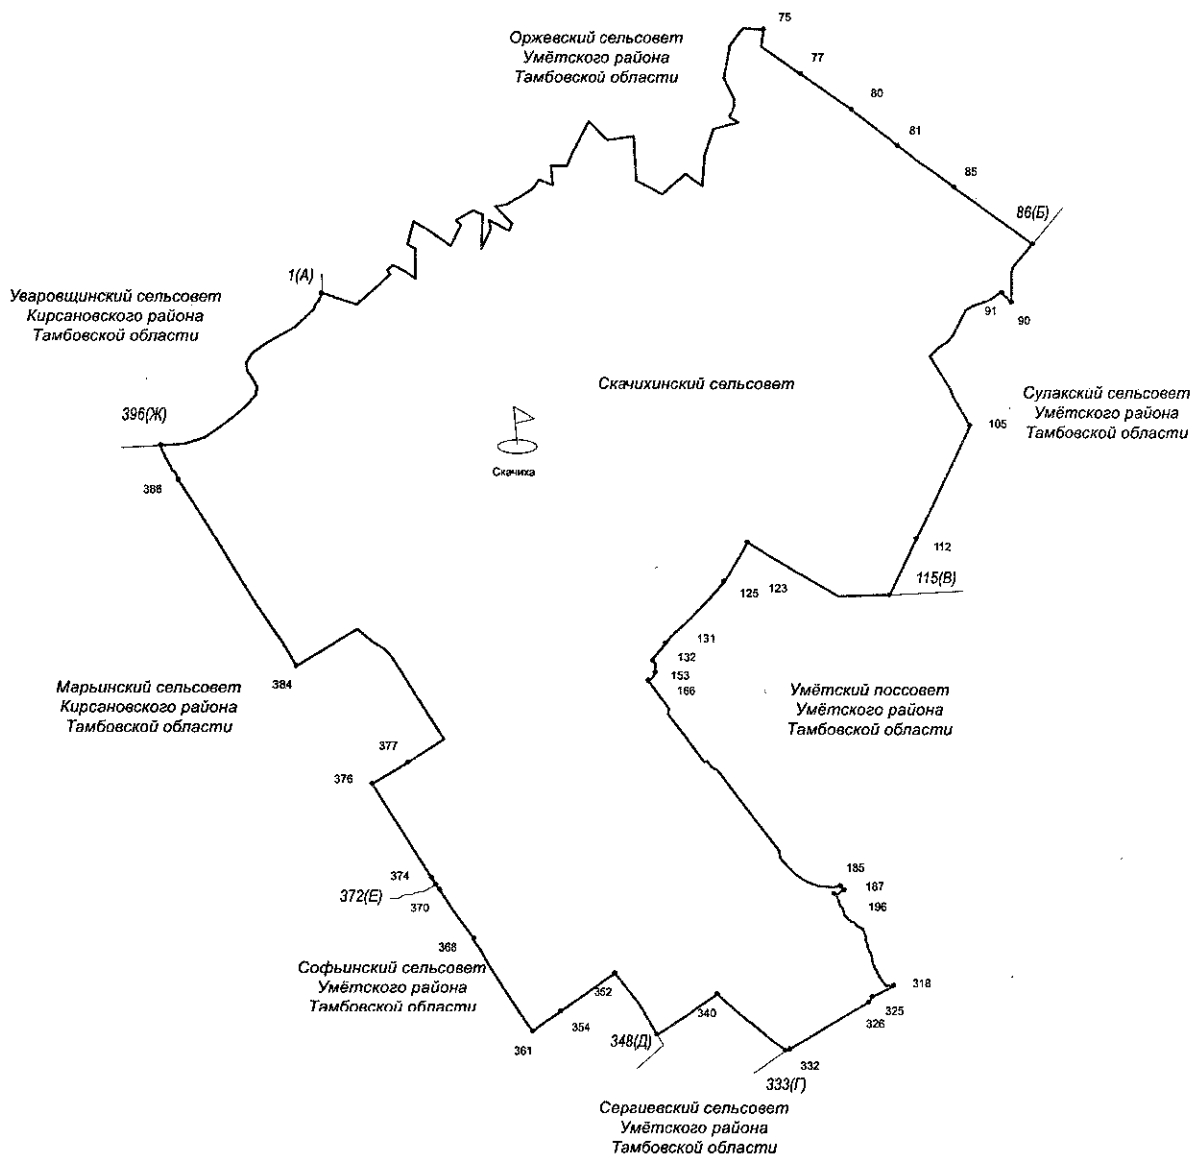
Оржевский сельсовет
Умётского района
Тамбовской области

75
77
80
81
85
86(Б)

Уваровщинский сельсовет
Кирсановского района
Тамбовской области

1(А)

91
90

Скачихинский сельсовет

Сулакский сельсовет
Умётского района
Тамбовской области

396(Ж)
105

Скачиха

388

112
115(В)
125
123
131
132
153
166

Марьинский сельсовет
Кирсановского района
Тамбовской области

384

Умётский поссовет
Умётского района
Тамбовской области

377
376

374
372(Е)
370
368

185
187
196

Софьинский сельсовет
Умётского района
Тамбовской области

352
318
325
326
340
354
348(Д)
361
332
333(Г)

Сергиевский сельсовет
Умётского района
Тамбовской области